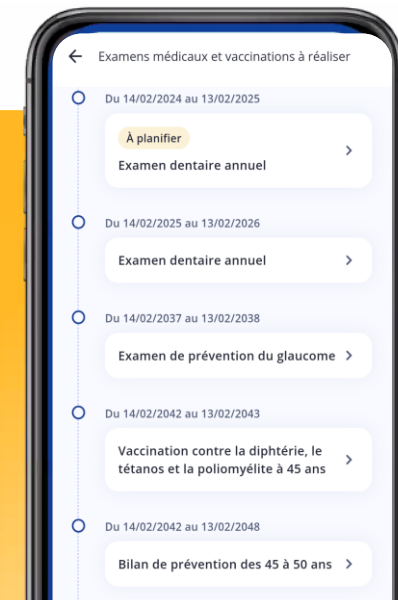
Examens médicaux et vaccinations à réaliser

Du 14/02/2024 au 13/02/2025

À planifier

Examen dentaire annuel

Du 14/02/2025 au 13/02/2026

Examen dentaire annuel

Du 14/02/2037 au 13/02/2038

Examen de prévention du glaucome

Du 14/02/2042 au 13/02/2043

Vaccination contre la diphtérie, le tétanos et la poliomyélite à 45 ans

Du 14/02/2042 au 13/02/2048

Bilan de prévention des 45 à 50 ans